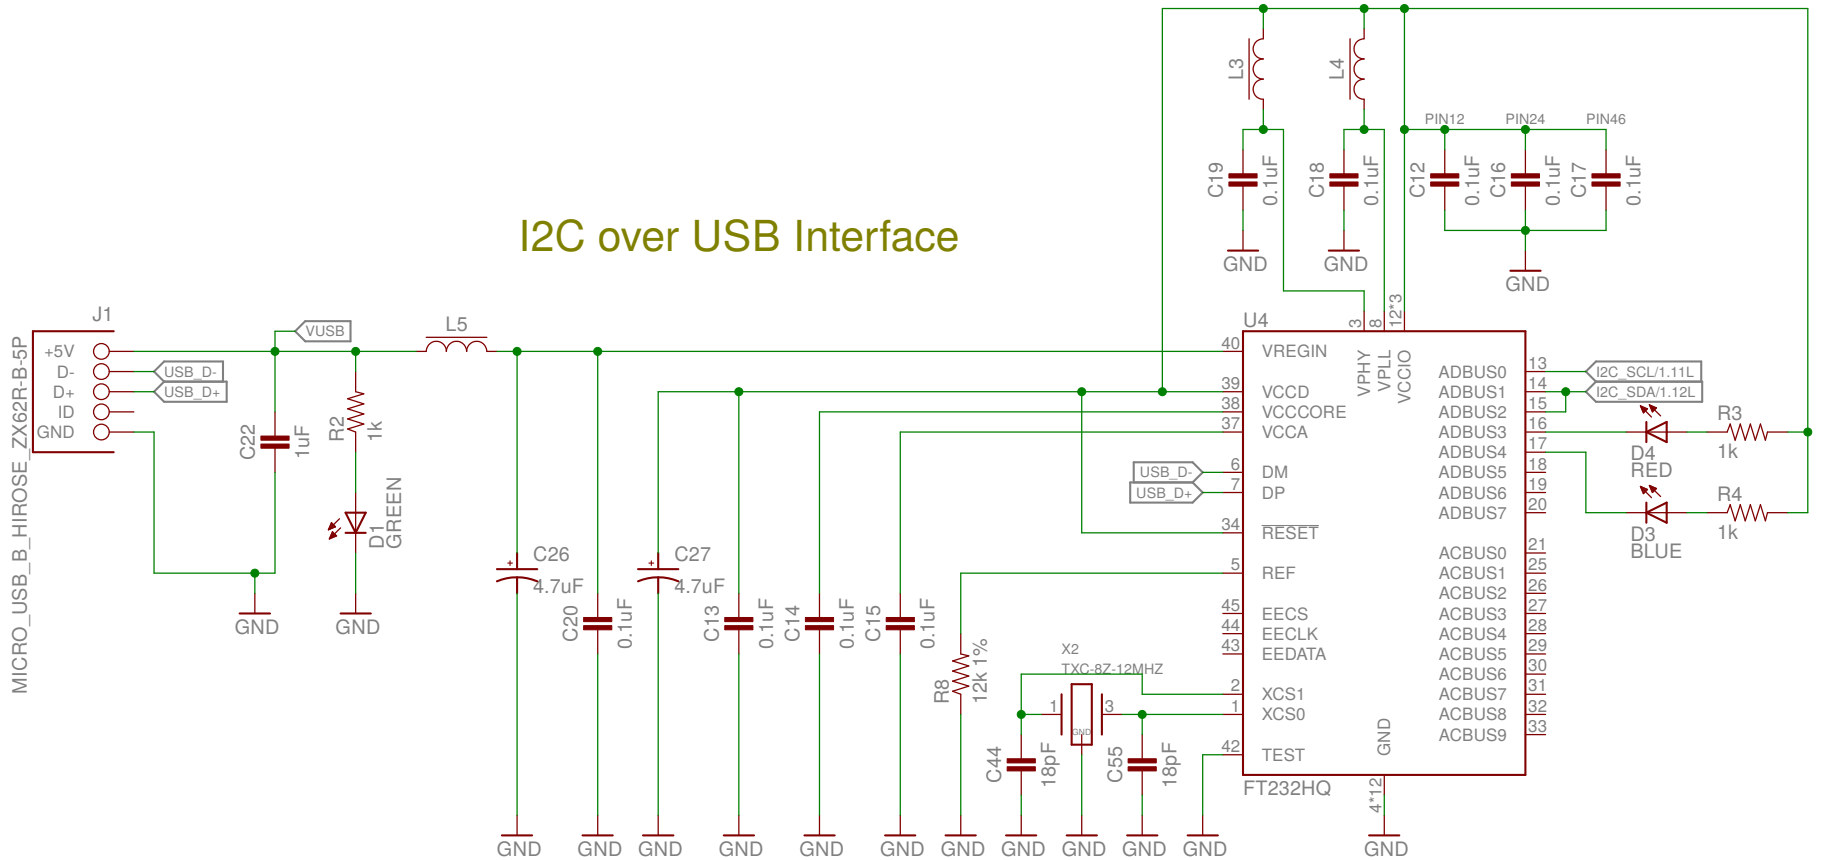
I2C over USB Interface

J1
+5V
D-
D+
ID
GND
MICRO_USB_B_HIROSE_ZX62R-B-5P
VUSB
USB_D-
USB_D+
C22
1uF
R2
1k
D1
GREEN
GND
GND
L5
C26
4.7uF
C27
4.7uF
C20
0.1uF
C13
0.1uF
C14
0.1uF
C15
0.1uF
R8
12k 1%
X2
TXC-8Z-12MHZ
GND
C44
18pF
C55
18pF
GND GND GND GND GND GND GND GND GND GND GND GND

L3
L4
C19
0.1uF
C18
0.1uF
GND
GND
PIN12
PIN24
PIN46
C12
0.1uF
C16
0.1uF
C17
0.1uF
GND

U4
3
8
12*3
40 VREGIN
39 VCCD
38 VCCCORE
37 VCCA
VPHY
VPLL
VCCIO
USB_D- 6 DM
USB_D+ 7 DP
34 RESET
5 REF
45 EECS
44 EECLK
43 EEDATA
2 XCS1
1 XCS0
42 TEST
GND
FT232HQ
4*12
GND

ADBUS0 13
ADBUS1 14
ADBUS2 15
ADBUS3 16
ADBUS4 17
ADBUS5 18
ADBUS6 19
ADBUS7 20
ACBUS0 21
ACBUS1 25
ACBUS2 26
ACBUS3 27
ACBUS4 28
ACBUS5 29
ACBUS6 30
ACBUS7 31
ACBUS8 32
ACBUS9 33
I2C_SCL/1.11L
I2C_SDA/1.12L
D4
RED
R3
1k
D3
BLUE
R4
1k